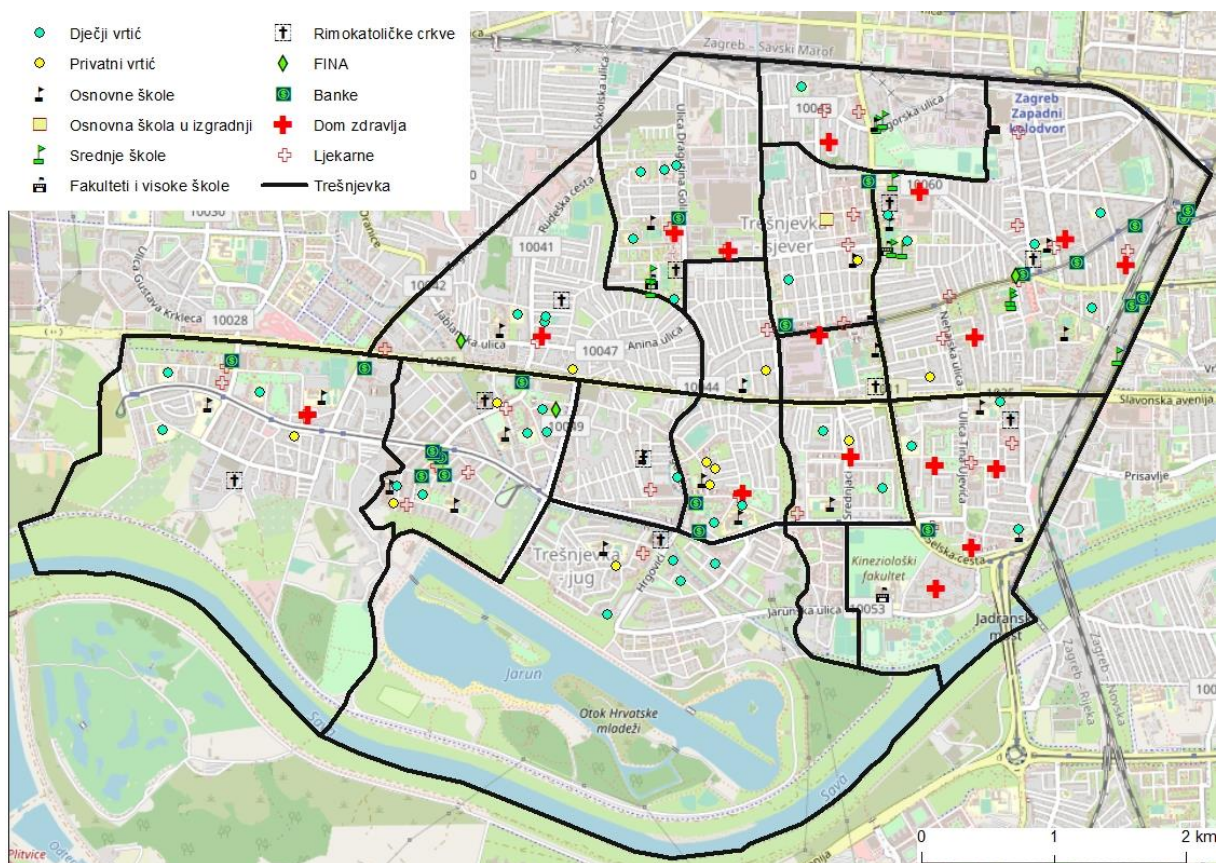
Dječji vrtić
Privatni vrtić
Osnovne škole
Osnovna škola u izgradnji
Srednje škole
Fakulteti i visoke škole
Rimokatoličke crkve
FINA
Banke
Dom zdravlja
Ljekarne
Trešnjevka

Zagreb - Savski Marof
Zagreb Zapadni kolodvor
10040
10060
10030
10041
10042
10028
10047
10044
10039
10053
Sokolska ulica
Ulica Dragutina Golika
Rudeška cesta
Ulica Gustava Krkleca
Jablanska ulica
Anina ulica
Nehajska ulica
Ulica Tina Ujevića
Slavonska avenija
Prisavlje
Srednjaci
Hrgovići
Jarunska ulica
Selska cesta
Trešnjevka sjever
Trešnjevka jug
Kineziološki fakultet
Jadranski most
Jarun
Otok Hrvatske mladeži
Sava
Zagreb - Rijeka
Zagreb - Novska
Plitvice
0
1
2 km